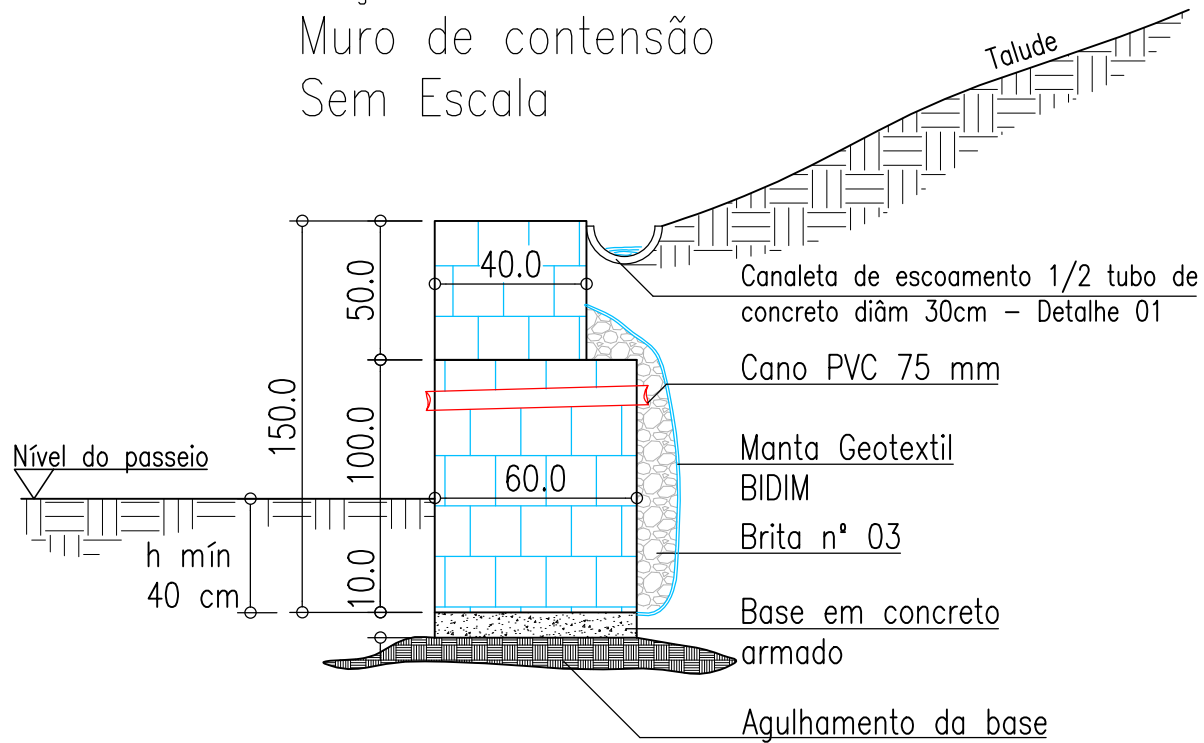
Muro de contensão
Sem Escala

Talude

40.0

50.0

Canaleta de escoamento 1/2 tubo de concreto diâm 30cm – Detalhe 01

Cano PVC 75 mm

150.0

100.0

Manta Geotextil BIDIM

Nível do passeio

60.0

Brita nº 03

h mín 40 cm

10.0

Base em concreto armado

Agulhamento da base